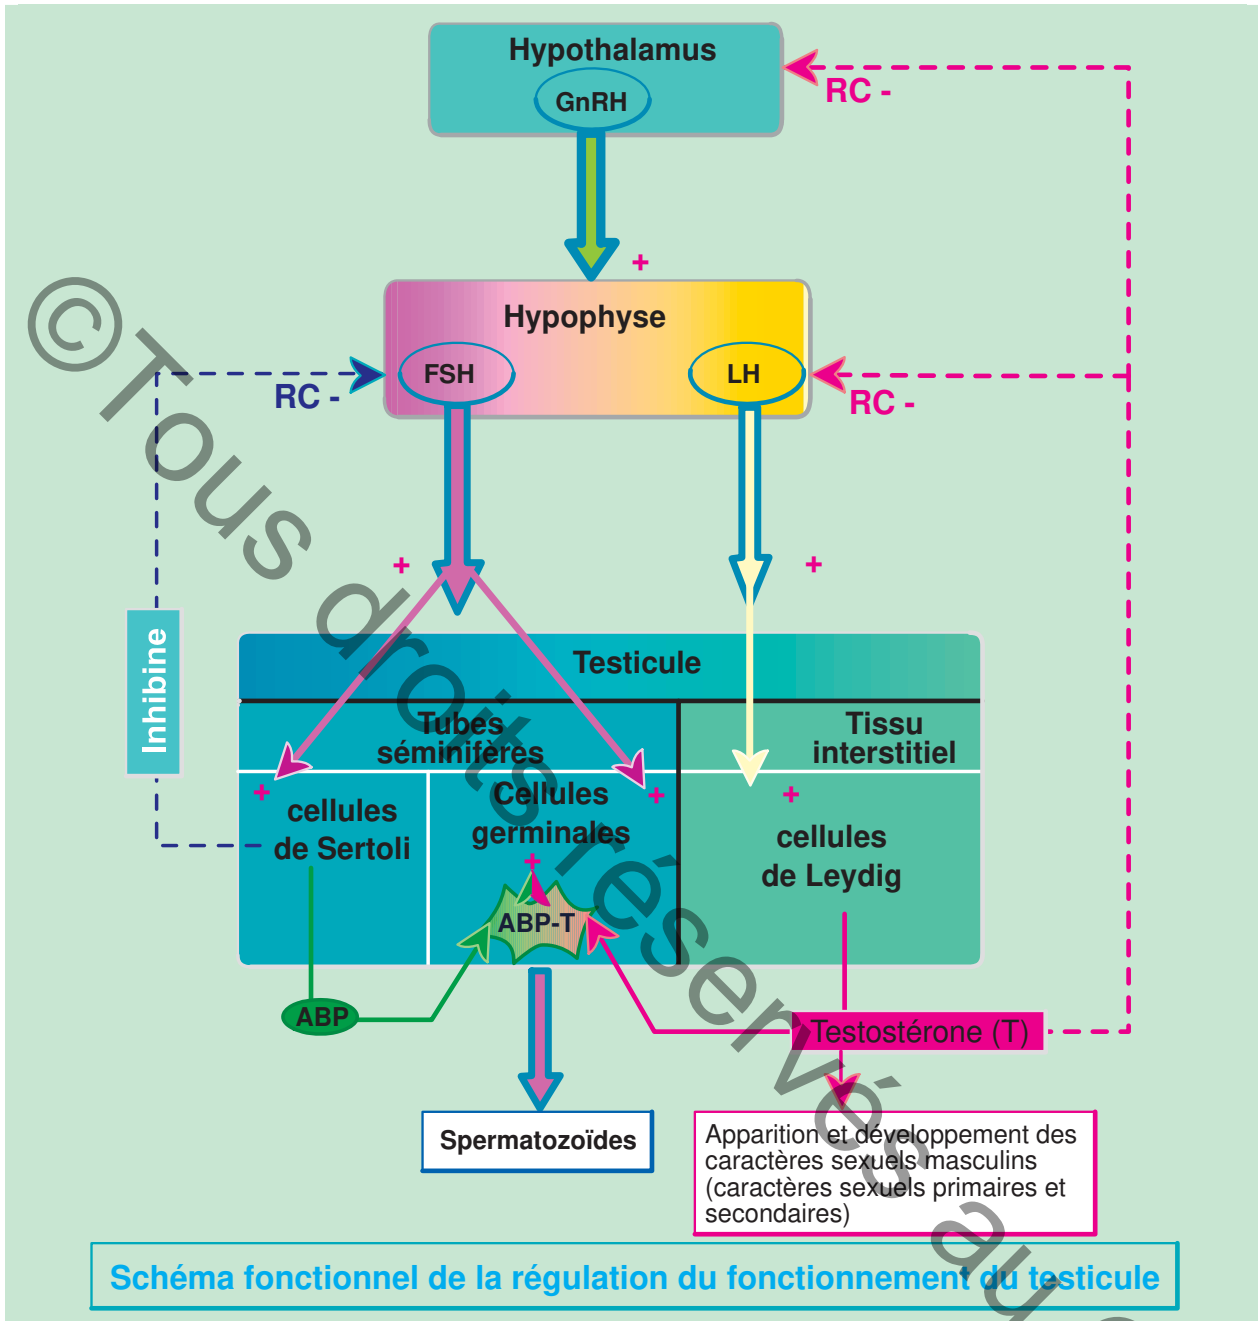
Hypothalamus
GnRH
RC -
+
Hypophyse
FSH
LH
RC -
RC -
+
+
Inhibine
Testicule
Tubes séminifères
Tissu interstitiel
+
cellules de Sertoli
+
Cellules germinales
+
+
cellules de Leydig
ABP-T
ABP
Testostérone (T)
Spermatozoïdes
Apparition et développement des caractères sexuels masculins (caractères sexuels primaires et secondaires)
Schéma fonctionnel de la régulation du fonctionnement du testicule
©Tous droits réservés au